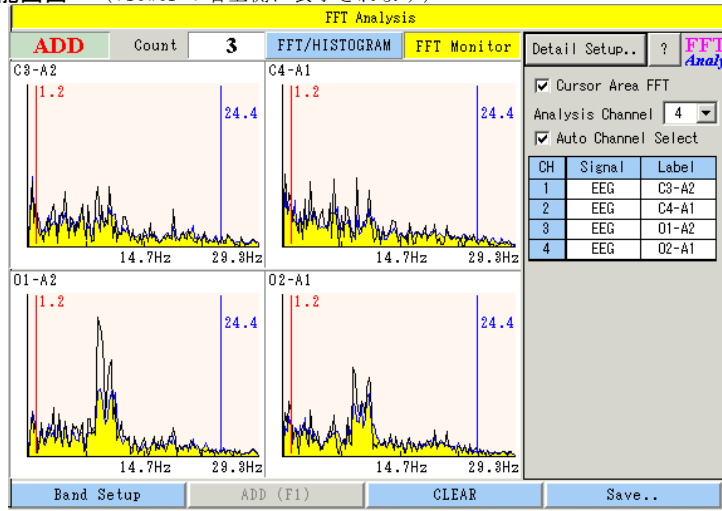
FFT Analysis

ADD Count 3 FFT/HISTOGRAM FFT Monitor

Detail Setup.. ? FFT Analy

C3-A2
1.2
24.4
14.7Hz 29.3Hz

C4-A1
1.2
24.4
14.7Hz 29.3Hz

O1-A2
1.2
24.4
14.7Hz 29.3Hz

O2-A1
1.2
24.4
14.7Hz 29.3Hz

Cursor Area FFT
Analysis Channel 4
Auto Channel Select

| CH | Signal | Label |
|---|---|---|
| 1 | EEG | C3-A2 |
| 2 | EEG | C4-A1 |
| 3 | EEG | O1-A2 |
| 4 | EEG | O2-A1 |

Band Setup ADD (F1) CLEAR Save..